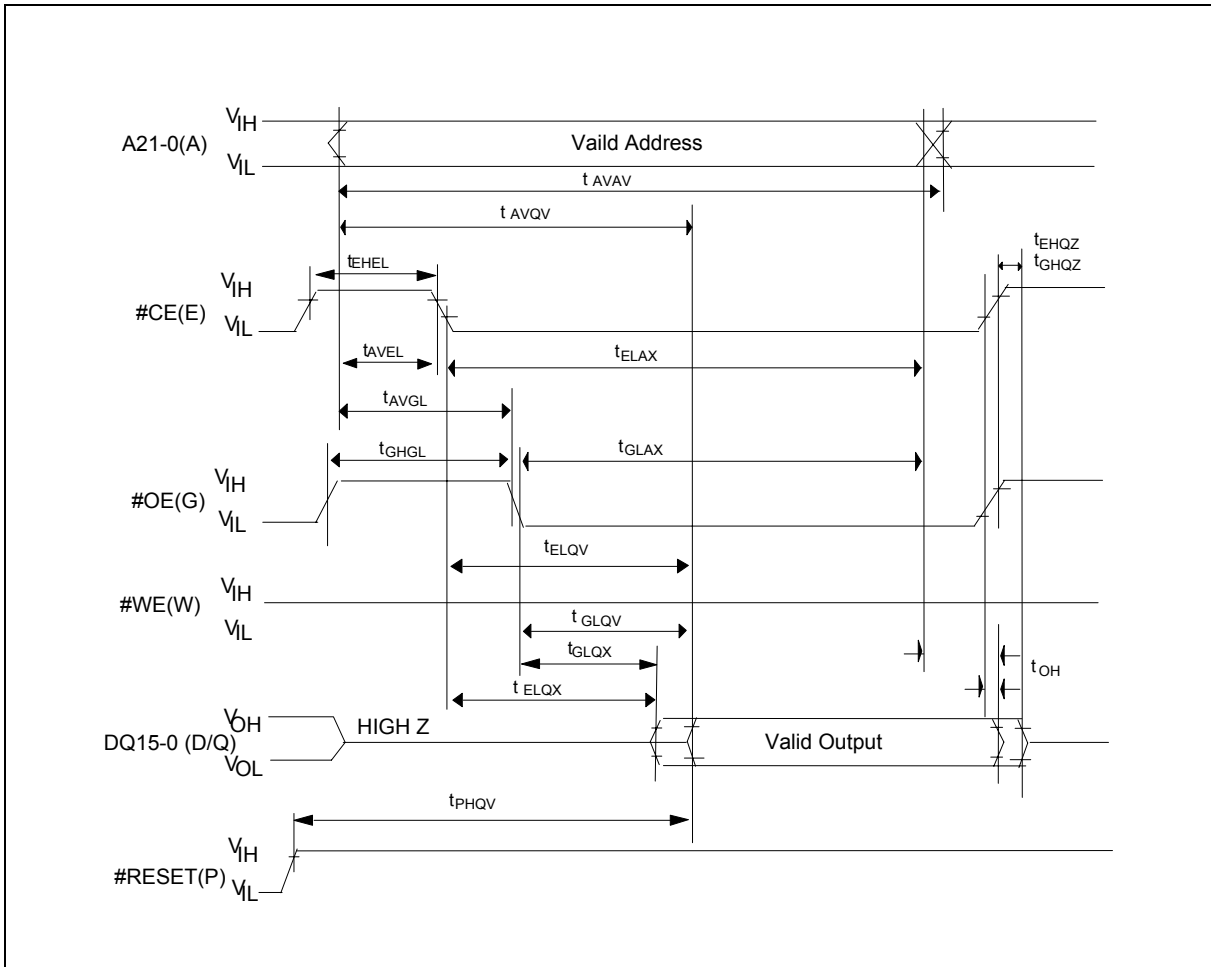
$V_{IH}$
A21-0(A)
$V_{IL}$
Vaild Address
$t_{AVAV}$
$t_{AVQV}$
$t_{EHQZ}$
$t_{GHQZ}$
$t_{EHEL}$
$V_{IH}$
#CE(E)
$V_{IL}$
$t_{AVEL}$
$t_{ELAX}$
$t_{AVGL}$
$t_{GHGL}$
$t_{GLAX}$
$V_{IH}$
#OE(G)
$V_{IL}$
$t_{ELQV}$
$V_{IH}$
#WE(W)
$V_{IL}$
$t_{GLQV}$
$t_{GLQX}$
$t_{OH}$
$t_{ELQX}$
$V_{OH}$
HIGH Z
DQ15-0 (D/Q)
$V_{OL}$
Valid Output
$t_{PHQV}$
$V_{IH}$
#RESET(P)
$V_{IL}$